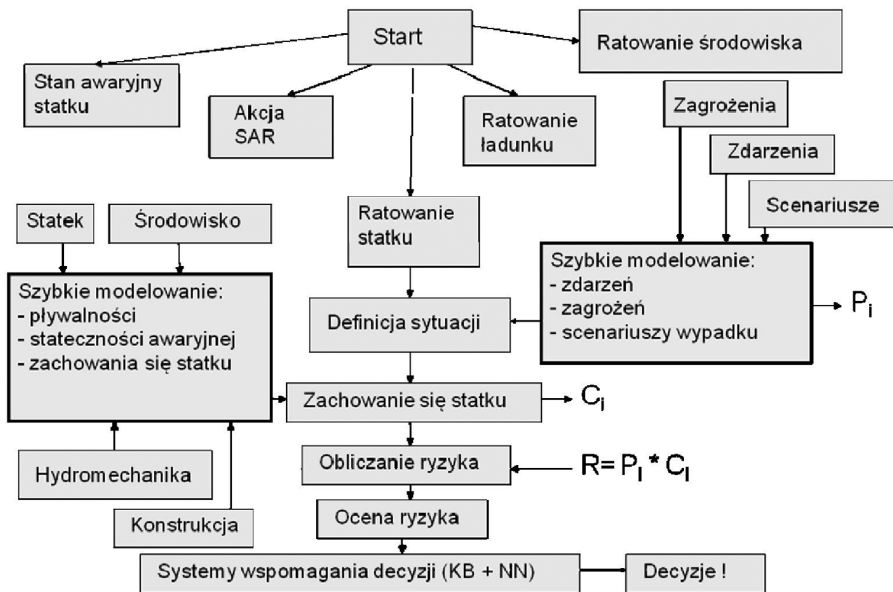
Start

Stan awaryjny statku

Akcja SAR

Ratowanie ładunku

Ratowanie środowiska

Zagrożenia

Zdarzenia

Scenariusze

Statek

Środowisko

Ratowanie statku

Szybkie modelowanie:
- zdarzeń
- zagrożeń
- scenariuszy wypadku

$P_i$

Szybkie modelowanie:
- pływalności
- stateczności awaryjnej
- zachowania się statku

Definicja sytuacji

Zachowanie się statku

$C_i$

Hydromechanika

Obliczanie ryzyka

$R= P_i * C_i$

Konstrukcja

Ocena ryzyka

Systemy wspomagania decyzji (KB + NN)

Decyzje !